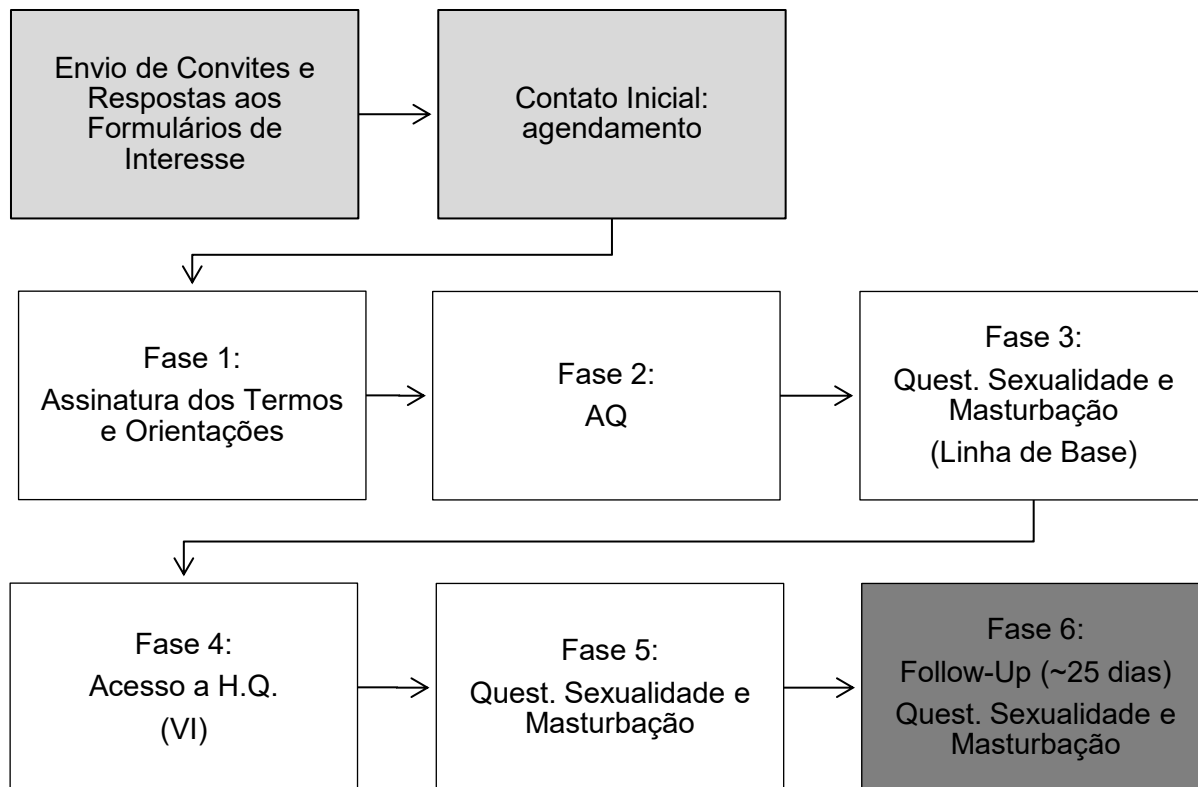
Envio de Convites e Respostas aos Formulários de Interesse

Contato Inicial: agendamento

Fase 1:
Assinatura dos Termos e Orientações

Fase 2:
AQ

Fase 3:
Quest. Sexualidade e Masturbação
(Linha de Base)

Fase 4:
Acesso a H.Q.
(VI)

Fase 5:
Quest. Sexualidade e Masturbação

Fase 6:
Follow-Up (~25 dias)
Quest. Sexualidade e Masturbação